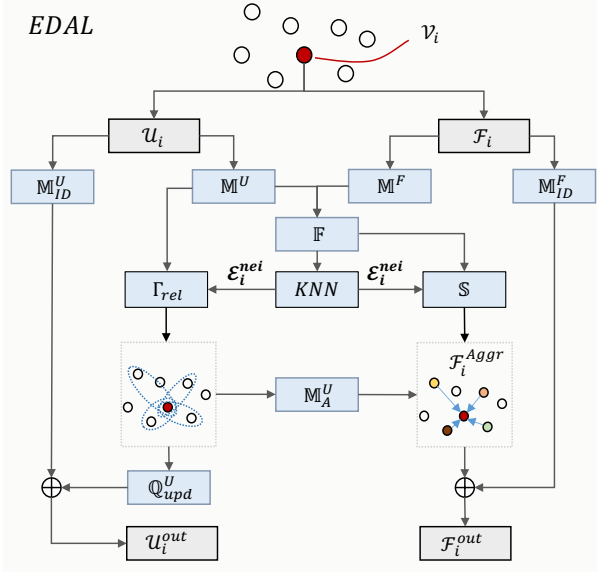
EDAL

$\mathcal{V}_i$

$\mathcal{U}_i$

$\mathcal{F}_i$

$\mathbb{M}_{ID}^U$

$\mathbb{M}^U$

$\mathbb{M}^F$

$\mathbb{M}_{ID}^F$

$\mathbb{F}$

$\Gamma_{rel}$

$\boldsymbol{\mathcal{E}_i^{nei}}$

$KNN$

$\boldsymbol{\mathcal{E}_i^{nei}}$

$\mathbb{S}$

$\mathcal{F}_i^{Aggr}$

$\mathbb{M}_A^U$

$\mathbb{Q}_{upd}^U$

$\mathcal{U}_i^{out}$

$\mathcal{F}_i^{out}$